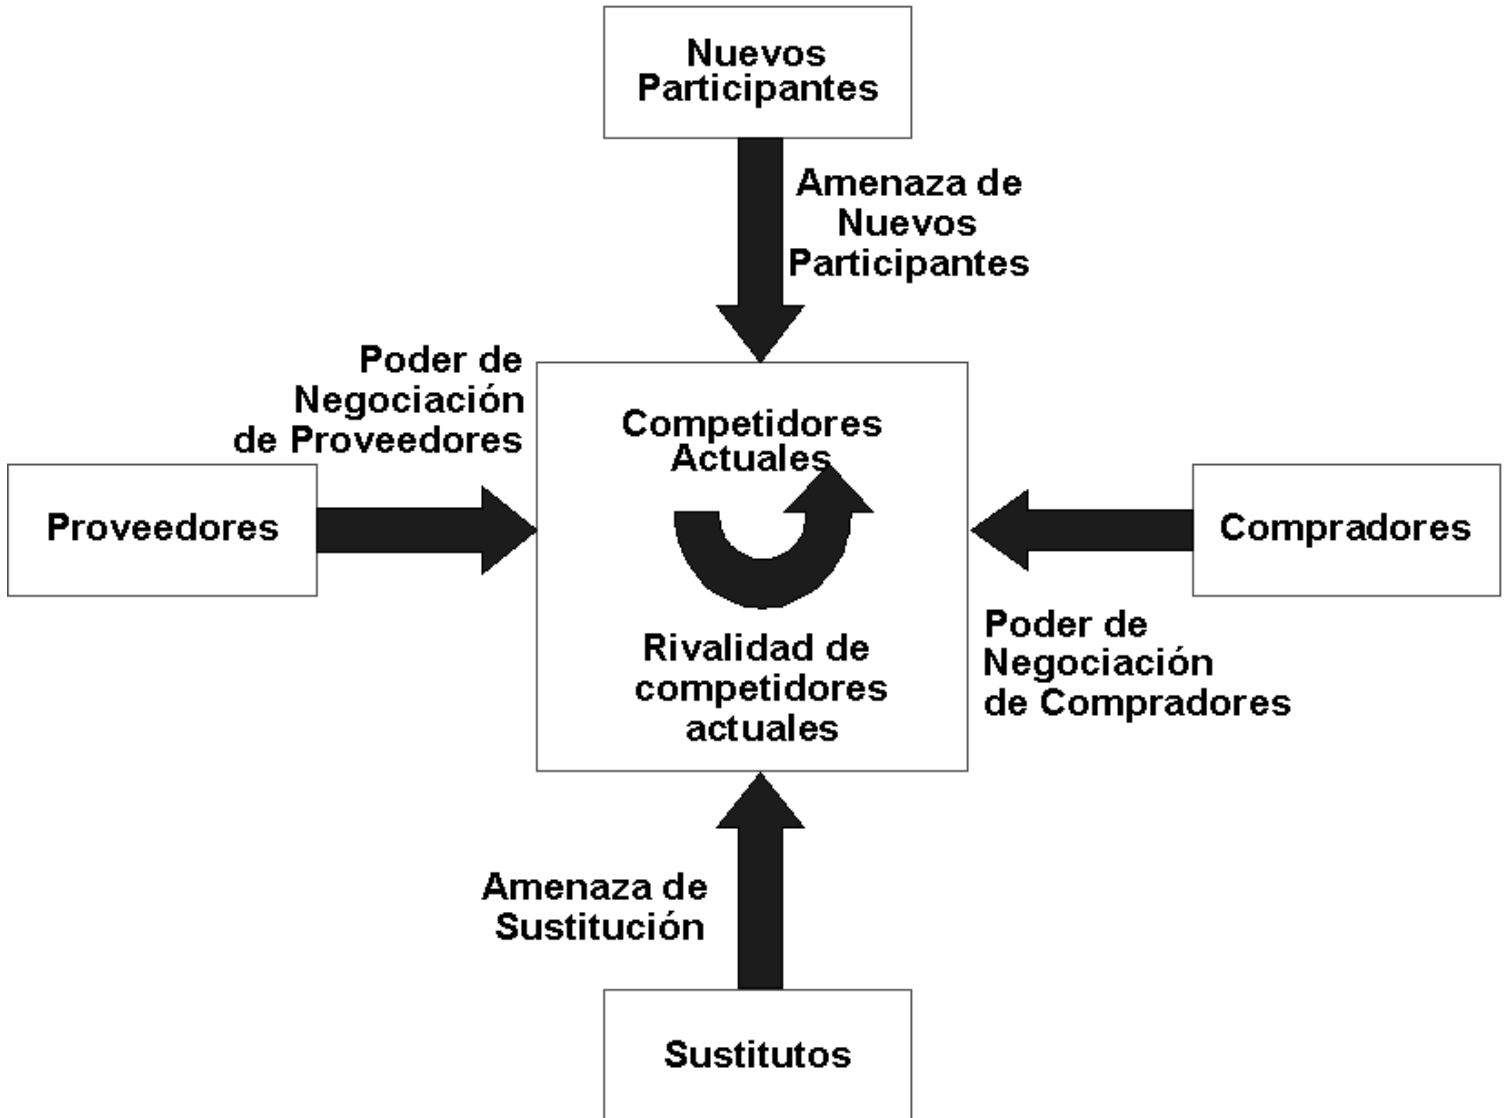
Nuevos Participantes

Amenaza de Nuevos Participantes

Poder de Negociación de Proveedores

Proveedores

Competidores Actuales

Rivalidad de competidores actuales

Compradores

Poder de Negociación de Compradores

Amenaza de Sustitución

Sustitutos